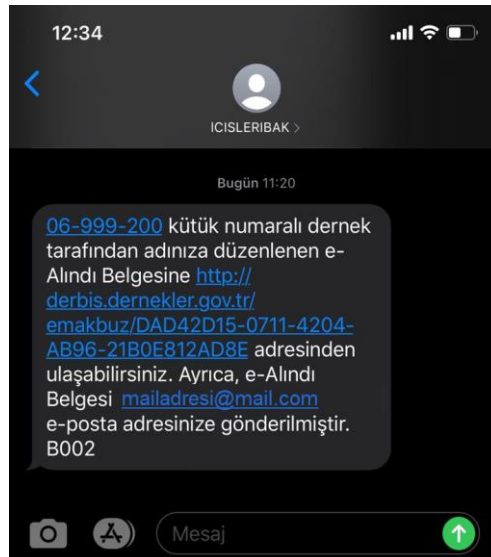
12:34

ICISLERIBAK >

Bugün 11:20

06-999-200 kütük numaralı dernek tarafından adınıza düzenlenen e-Alındı Belgesine http://derbis.dernekler.gov.tr/emakbuz/DAD42D15-0711-4204-AB96-21B0E812AD8E adresinden ulaşabilirsiniz. Ayrıca, e-Alındı Belgesi mailadresi@mail.com e-posta adresinize gönderilmiştir. B002

Mesaj